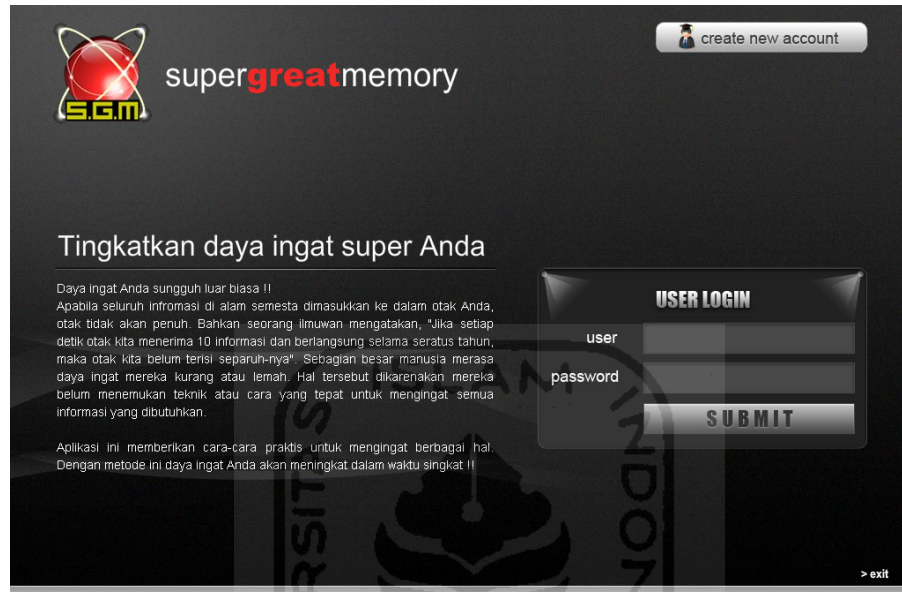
create new account

S.G.M

supergreatmemory

Tingkatkan daya ingat super Anda

Daya ingat Anda sungguh luar biasa !!
Apabila seluruh infromasi di alam semesta dimasukkan ke dalam otak Anda, otak tidak akan penuh. Bahkan seorang ilmuwan mengatakan, "Jika setiap detik otak kita menerima 10 informasi dan berlangsung selama seratus tahun, maka otak kita belum terisi separuh-nya". Sebagian besar manusia merasa daya ingat mereka kurang atau lemah. Hal tersebut dikarenakan mereka belum menemukan teknik atau cara yang tepat untuk mengingat semua informasi yang dibutuhkan.

Aplikasi ini memberikan cara-cara praktis untuk mengingat berbagai hal. Dengan metode ini daya ingat Anda akan meningkat dalam waktu singkat !!

USER LOGIN

user

password

SUBMIT

> exit